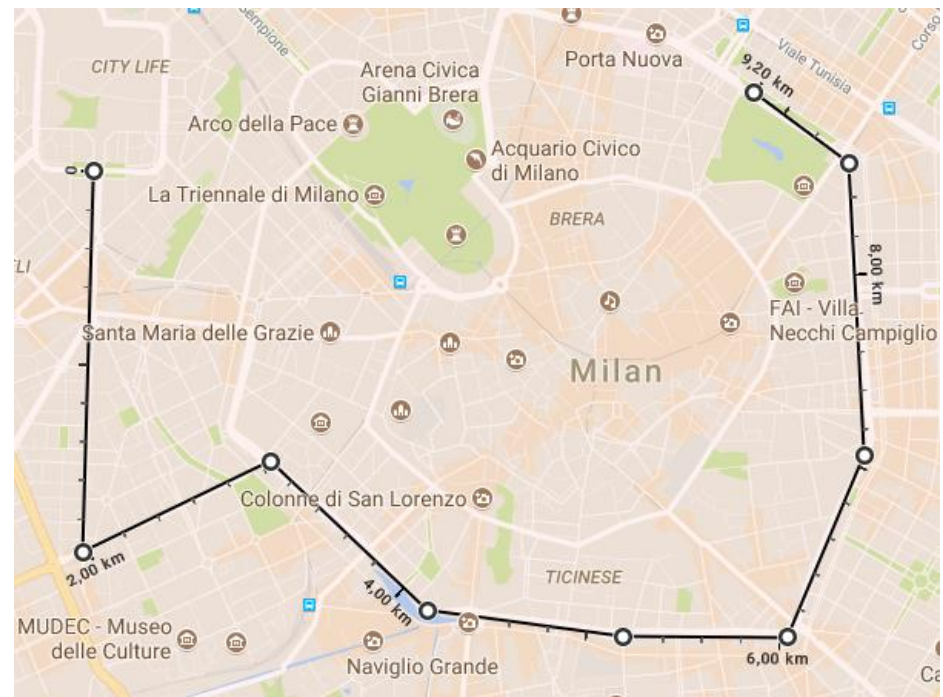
CITY LIFE
Sempione
Arena Civica
Gianni Brera
Porta Nuova
Viale Tunisia
Corso
9,20 km
Arco della Pace
Acquario Civico
di Milano
0
La Triennale di Milano
BRERA
8,00 km
LI
FAI - Villa
Necchi Campiglio
Santa Maria delle Grazie
Milan
Colonne di San Lorenzo
2,00 km
TICINESE
4,00 km
MUDEC - Museo
delle Culture
6,00 km
Naviglio Grande
Ca